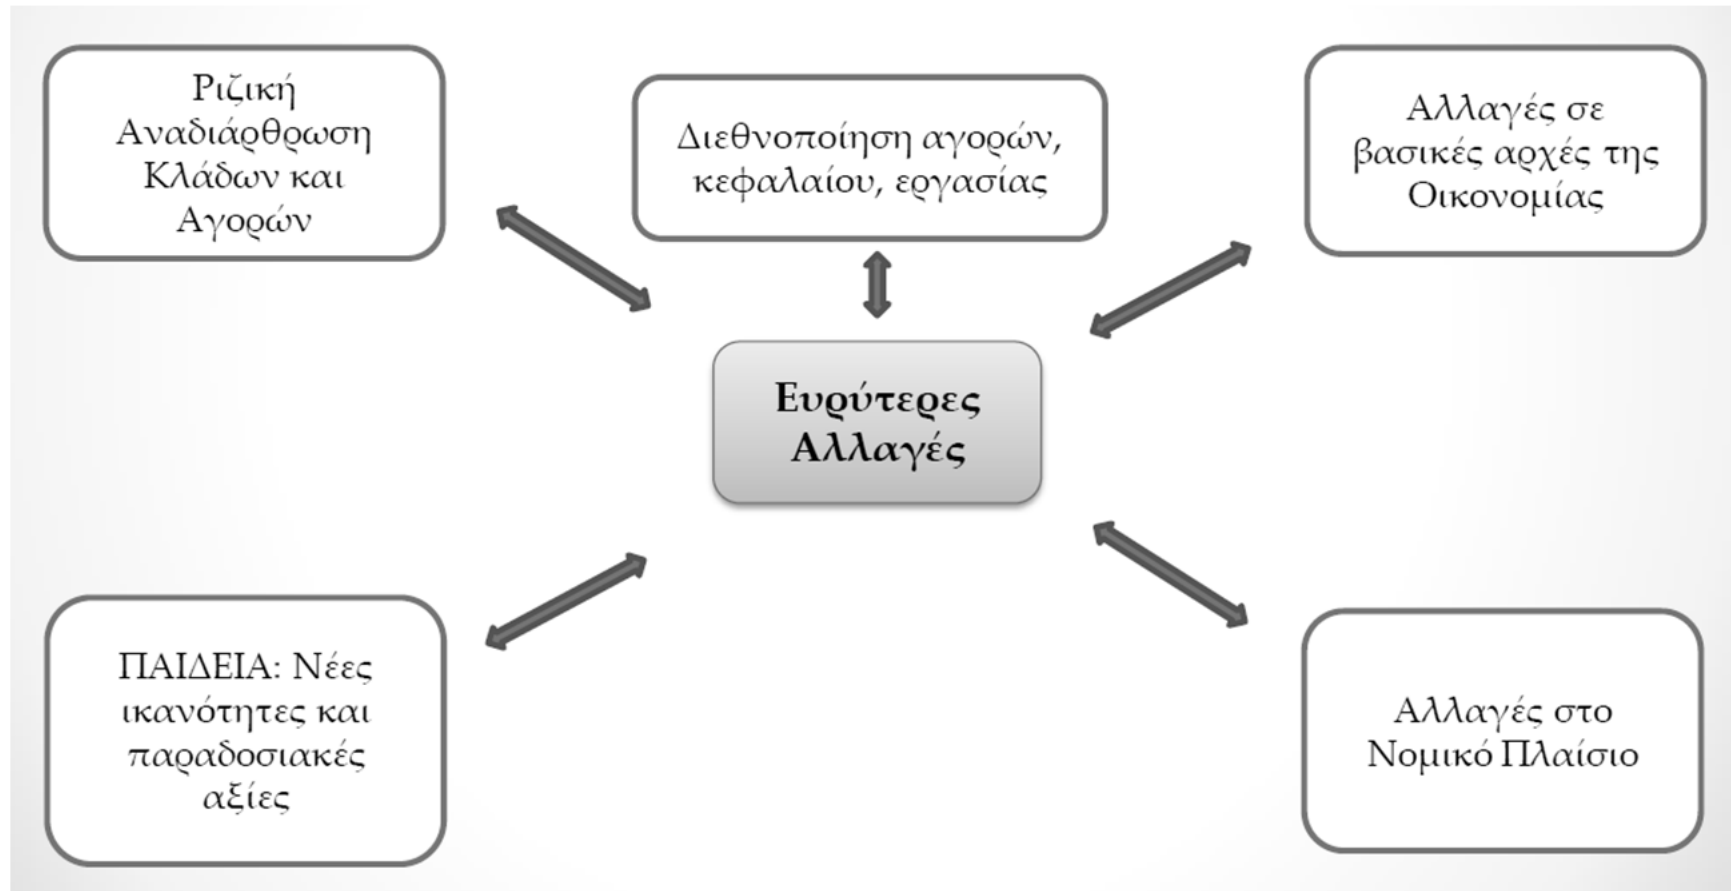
Ριζική Αναδιάρθρωση Κλάδων και Αγορών

Διεθνοποίηση αγορών, κεφαλαίου, εργασίας

Αλλαγές σε βασικές αρχές της Οικονομίας

Ευρύτερες Αλλαγές

ΠΑΙΔΕΙΑ: Νέες ικανότητες και παραδοσιακές αξίες

Αλλαγές στο Νομικό Πλαίσιο